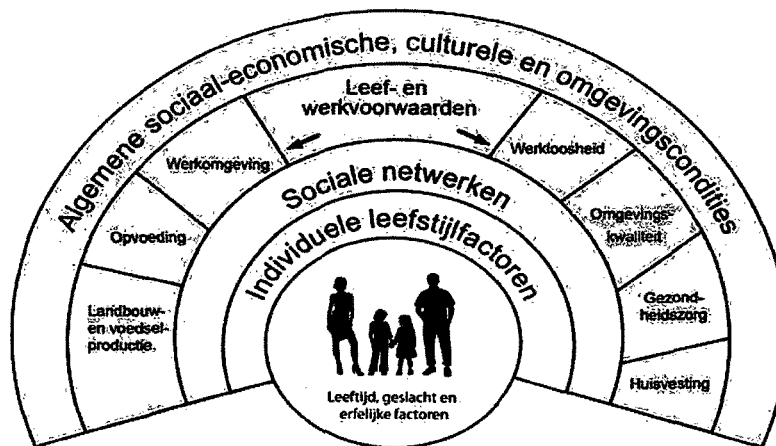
Algemene sociaal-economische, culturele en omgevingscondities

Leef- en werkvoorwaarden

Werkomgeving

Werkloosheid

Opvoeding

Omgevingskwaliteit

Landbouw- en voedselproductie

Gezondheidszorg

Huisvesting

Sociale netwerken

Individuele leefstijlfactoren

Leeftijd, geslacht en erfelijke factoren